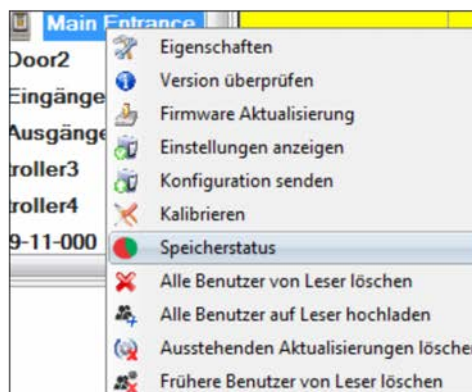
Main Entrance
Door2
Eingänge
Ausgänge
troller3
troller4
9-11-000

Eigenschaften
Version überprüfen
Firmware Aktualisierung
Einstellungen anzeigen
Konfiguration senden
Kalibrieren
Speicherstatus
Alle Benutzer von Leser löschen
Alle Benutzer auf Leser hochladen
Ausstehenden Aktualisierungen löscher
Frühere Benutzer von Leser löschen